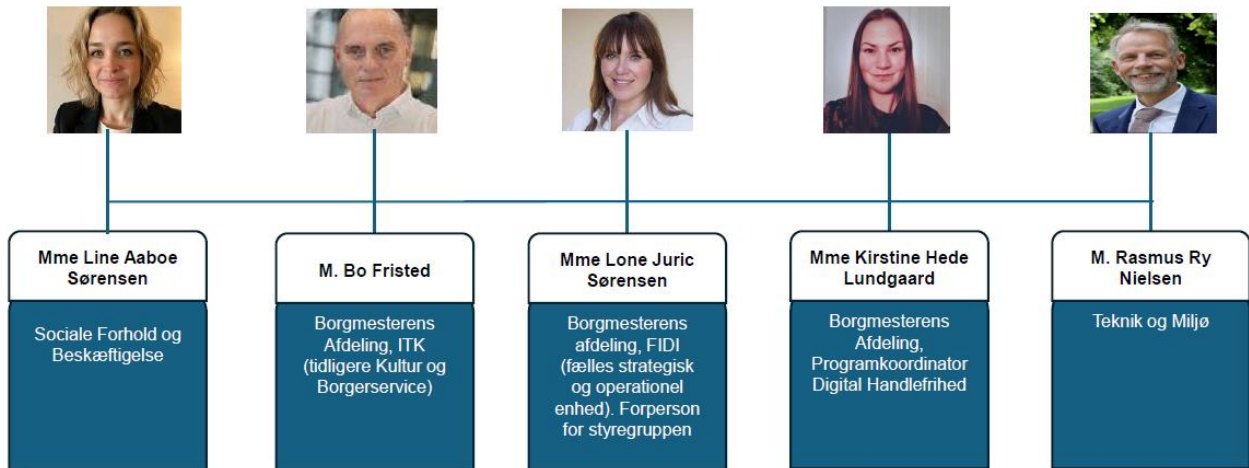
Mme Line Aaboe Sørensen

Sociale Forhold og Beskæftigelse

M. Bo Fristed

Borgmesterens Afdeling, ITK (tidligere Kultur og Borgerservice)

Mme Lone Juric Sørensen

Borgmesterens afdeling, FIDI (fælles strategisk og operationel enhed). Forperson for styregruppen

Mme Kirstine Hede Lundgaard

Borgmesterens Afdeling, Programkoordinator Digital Handlefrihed

M. Rasmus Ry Nielsen

Teknik og Miljø